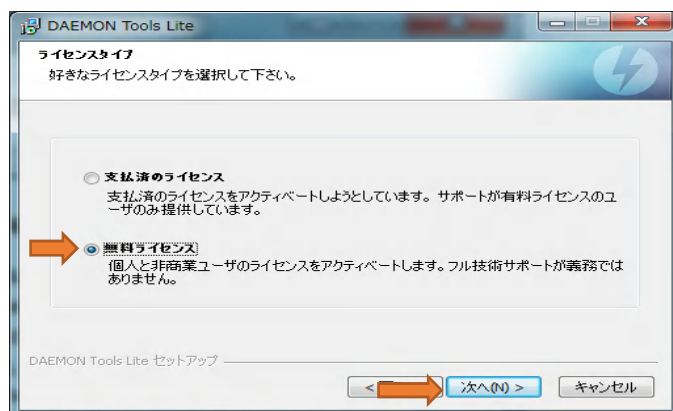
DAEMON Tools Lite

ライセンスタイプ
好きなライセンスタイプを選択して下さい。

支払済のライセンス
支払済のライセンスをアクティベートしようとしています。サポートが有料ライセンスのユーザのみ提供しています。

無料ライセンス
個人と非商業ユーザのライセンスをアクティベートします。フル技術サポートが義務ではありません。

DAEMON Tools Lite セットアップ

< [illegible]
次へ(N) >
キャンセル